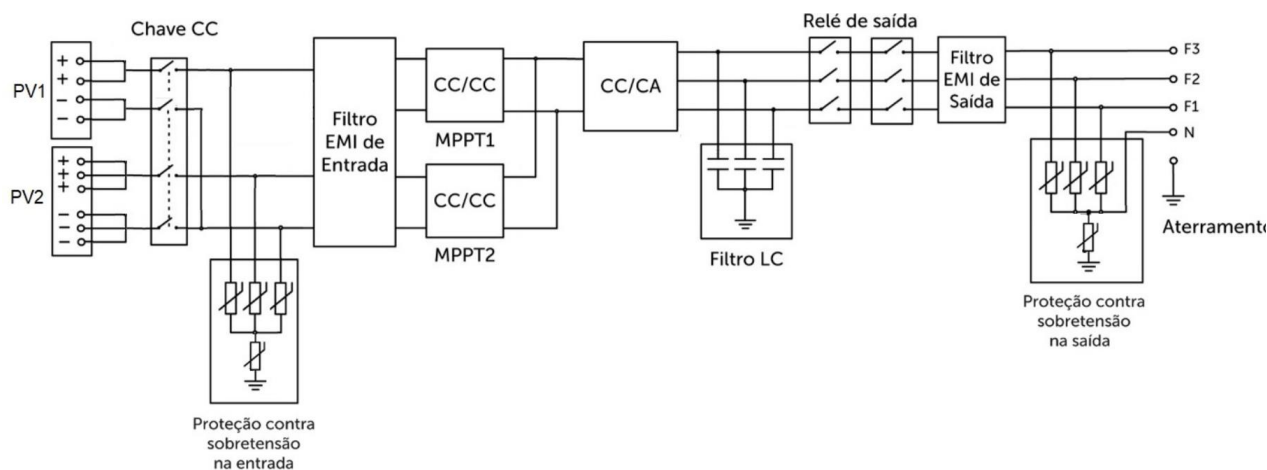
Chave CC

PV1
+
+
−
−

PV2
+
+
+
−
−
−

Filtro EMI de Entrada

CC/CC
MPPT1

CC/CC
MPPT2

CC/CA

Filtro LC

Relé de saída

Filtro EMI de Saída

F3
F2
F1
N

Aterramento

Proteção contra sobretensão na saída

Proteção contra sobretensão na entrada